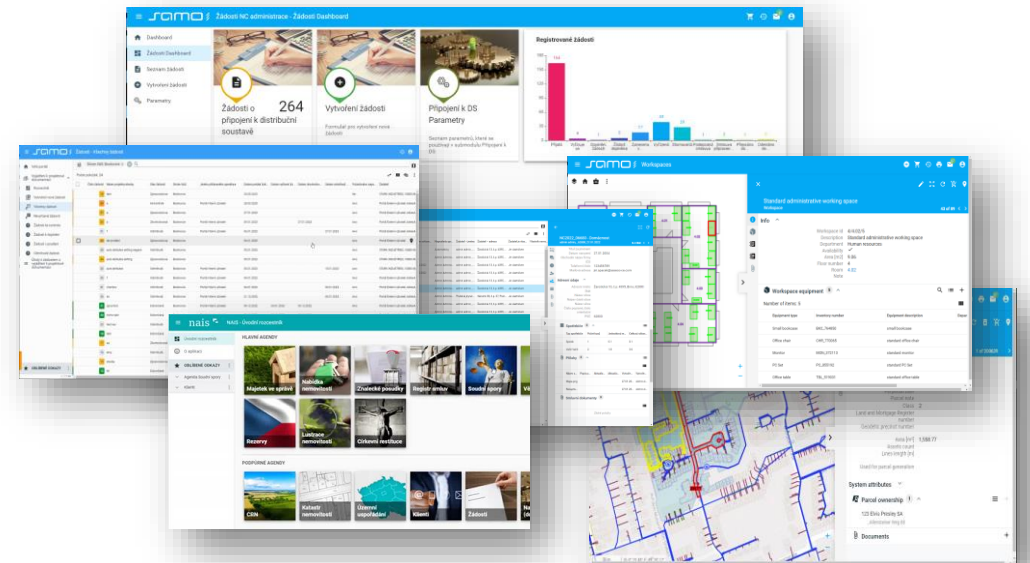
SAMO Žádosti NC administrace - Žádosti Dashboard

Dashboard
Žádosti Dashboard
Seznam žádostí
Vytvoření žádosti
Parametry

Žádosti o připojení k distribuční soustavě 264

Vytvoření žádosti
Formulář pro vytvoření nové žádosti

Připojení k DS Parametry
Seznam parametrů, které se používají v aplikaci Připojení k DS

Registrované žádosti

SAMO Workspaces

Standard administrative working space
Workspace

Info
Workspace Id
Description Standard administrative working space
Department Human resources
Floor number 4
Room 4.02

Workspace equipment
Number of items: 5

| Equipment type | Inventory number | Equipment description |
|---|---|---|
| Small bookcase | | small bookcase |
| Office chair | | standard office chair |
| Monitor | | standard monitor |
| PC Set | | standard PC set |
| Office table | | standard office table |

nais NAIS - Úvodní rozcestník

HLAVNÍ AGENDY
Majetek ve správě
Nabídka nemovitostí
Znalecké posudky
Registr smluv
Soudní spory
Rezervy
Lustrace nemovitostí
Církevní restituce

PODPŮRNÉ AGENDY
CRN
Katastr nemovitostí
Územní uspořádání
Klienti
Žádosti

Úvodní rozcestník
O aplikaci
OBLÍBENÉ ODKAZY
Agenda Soudní spory
zdarile

OBLÍBENÉ ODKAZY

System attributes
Parcel ownership
Documents